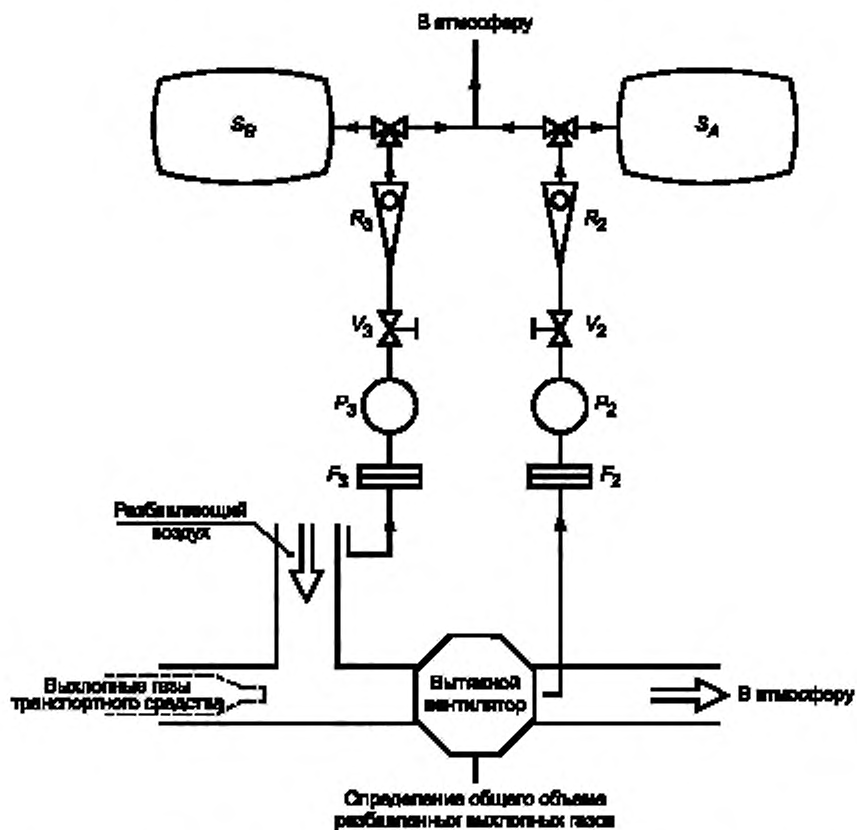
В атмосферу

$S_B$

$S_A$

$R_3$

$R_2$

$V_3$

$V_2$

$P_3$

$P_2$

$F_3$

$F_2$

Разбавляющий воздух

Выхлопные газы транспортного средства

Вытяжной вентилятор

В атмосферу

Определение общего объема разбавленных выхлопных газов